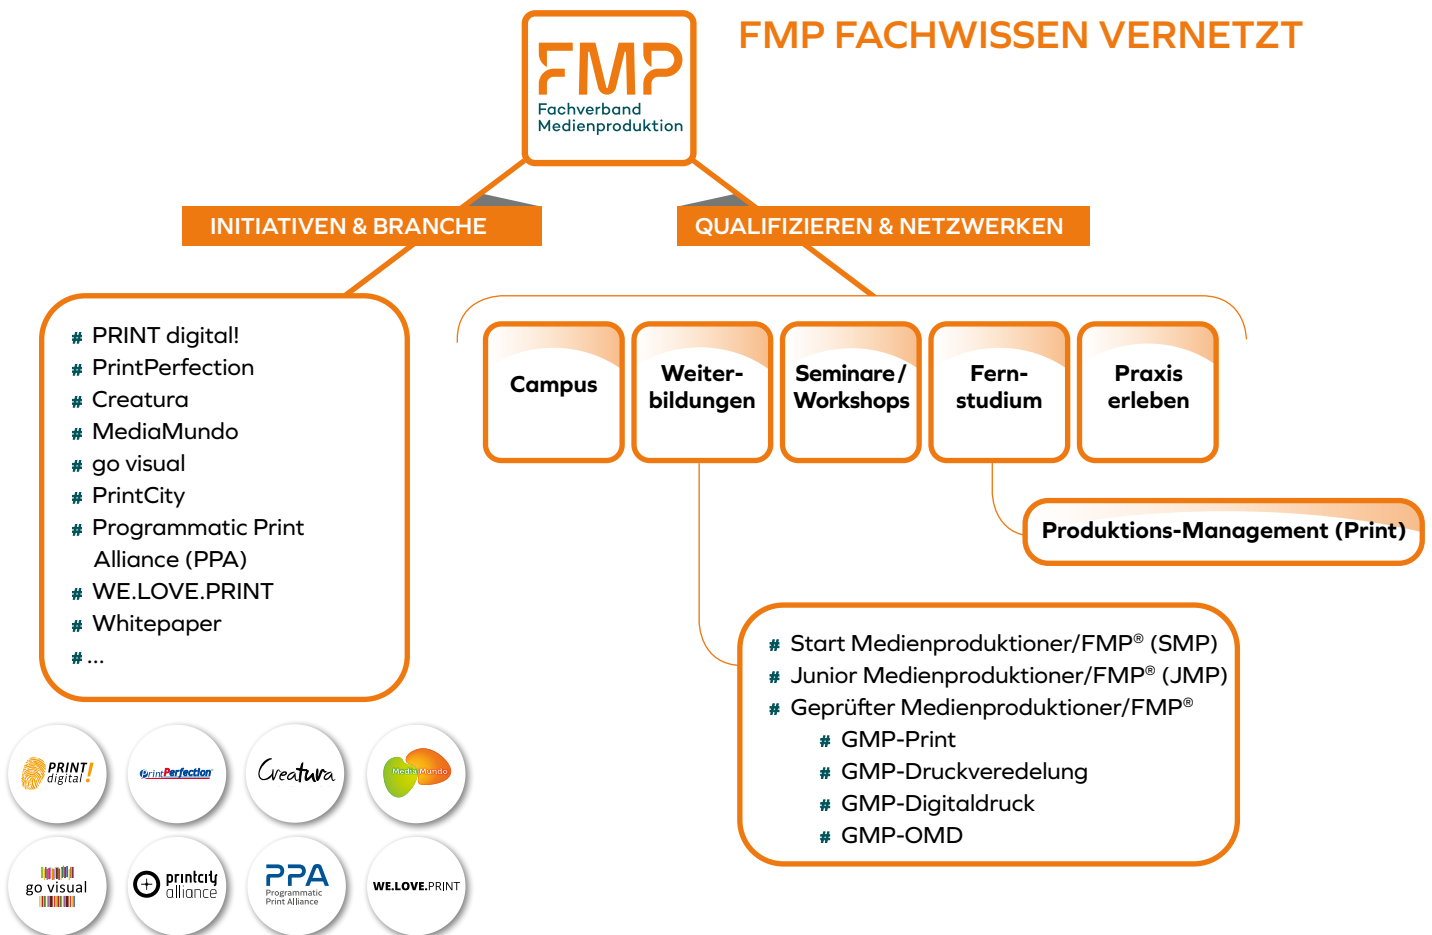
FMP
Fachverband
Medienproduktion

FMP FACHWISSEN VERNETZT

INITIATIVEN & BRANCHE

QUALIFIZIEREN & NETZWERKEN

# PRINT digital!
# PrintPerfection
# Creatura
# MediaMundo
# go visual
# PrintCity
# Programmatic Print Alliance (PPA)
# WE.LOVE.PRINT
# Whitepaper
# ...

Campus

Weiterbildungen

Seminare / Workshops

Fernstudium

Praxis erleben

Produktions-Management (Print)

# Start Medienproduktioner/FMP® (SMP)
# Junior Medienproduktioner/FMP® (JMP)
# Geprüfter Medienproduktioner/FMP®
# GMP-Print
# GMP-Druckveredelung
# GMP-Digitaldruck
# GMP-OMD

PRINT digital!

PrintPerfection

Creatura

Media Mundo

go visual

printcity alliance

PPA Programmatic Print Alliance

WE.LOVE.PRINT